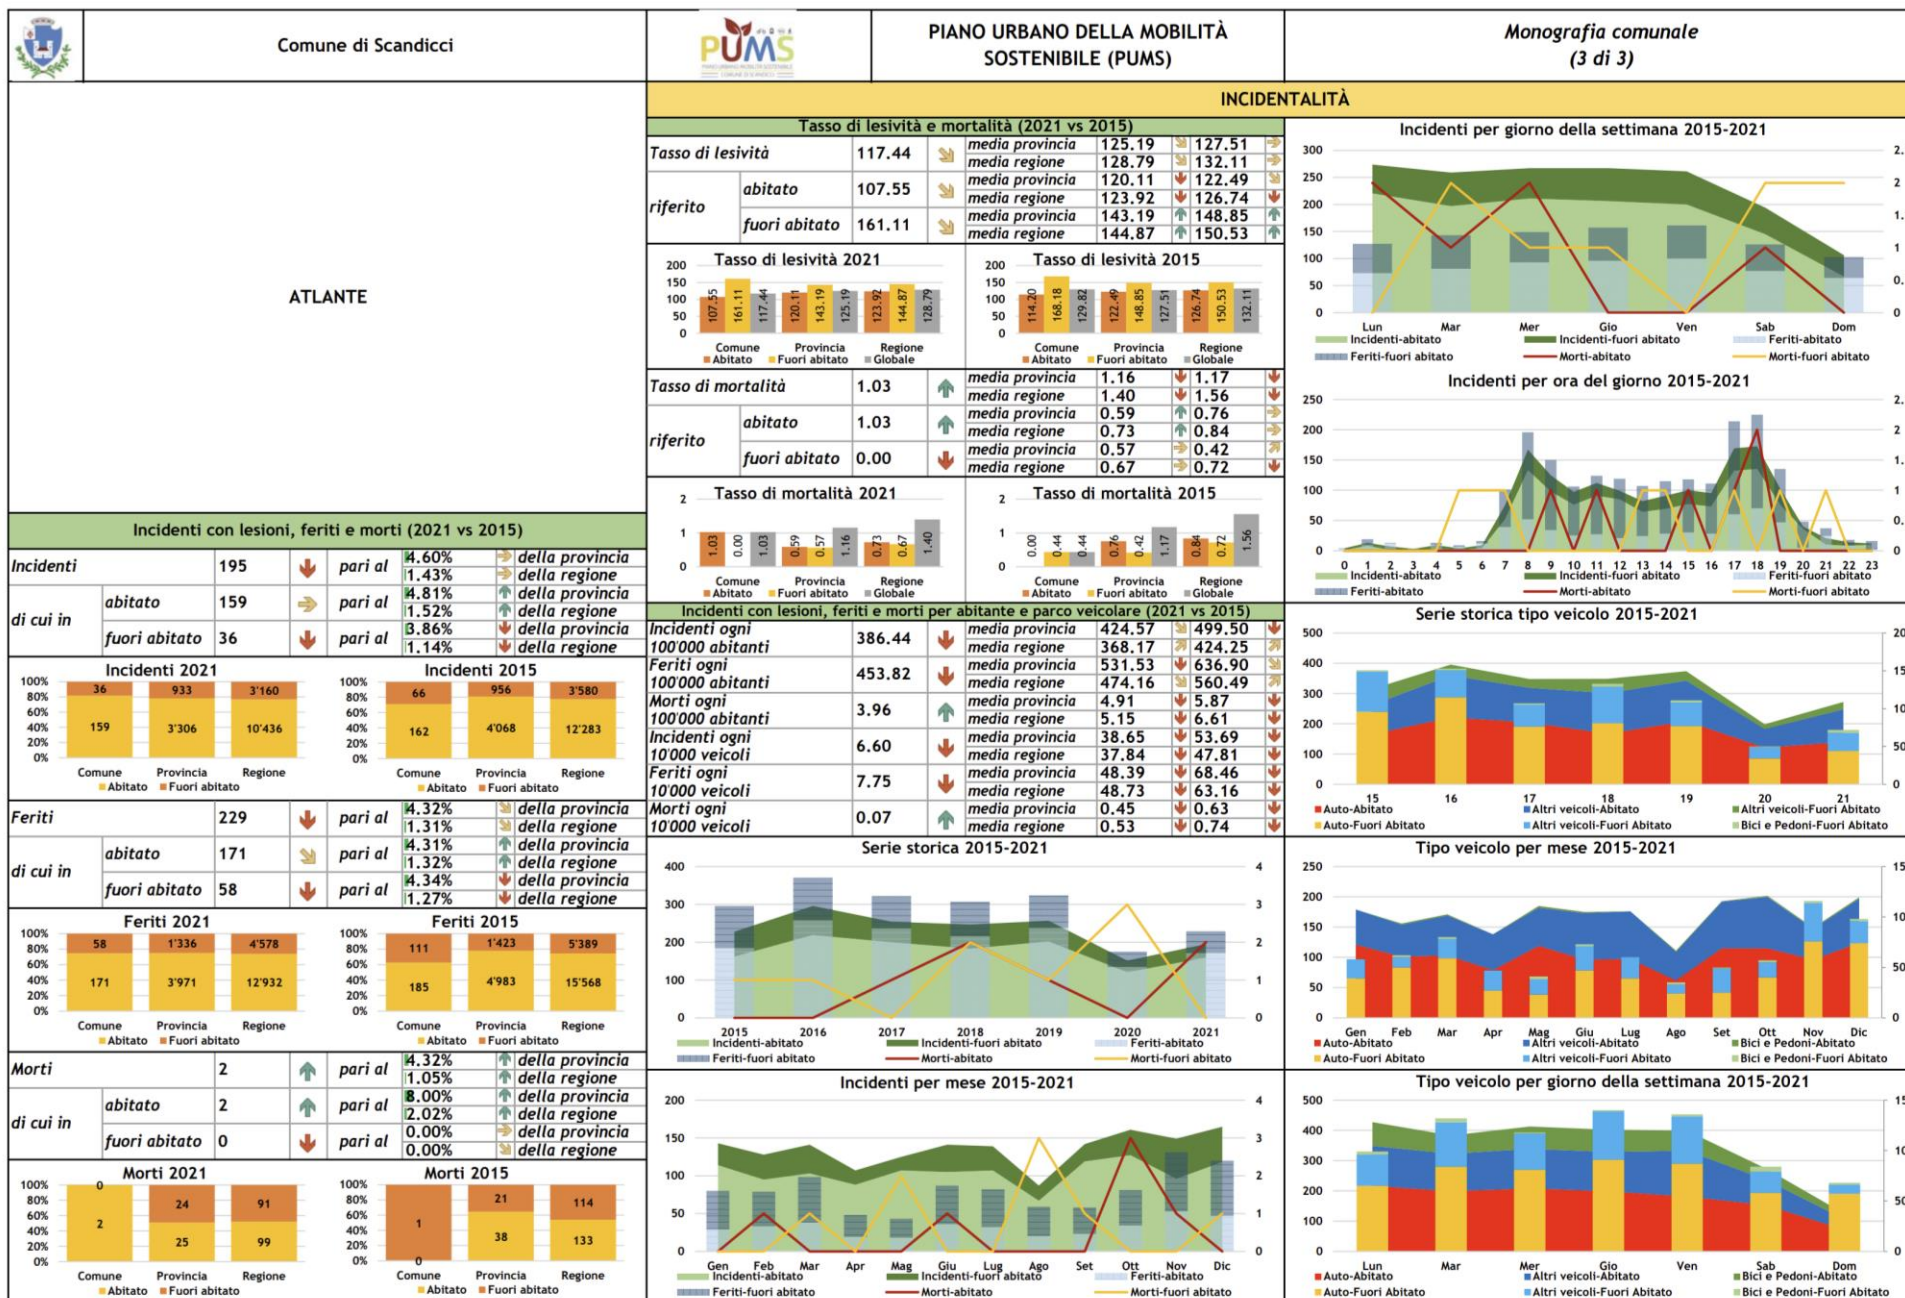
Comune di Scandicci

PUMS

PIANO URBANO DELLA MOBILITÀ SOSTENIBILE (PUMS)

Monografia comunale (3 di 3)

ATLANTE

INCIDENTALITÀ

Tasso di lesività e mortalità (2021 vs 2015)

| Tasso di lesività | | 117.44 | media provincia | 125.19 | 127.51 |
|---|---|---|---|---|---|
| | | | media regione | 128.79 | 132.11 |
| riferito | abitato | 107.55 | media provincia | 120.11 | 122.49 |
| | | | media regione | 123.92 | 126.74 |
| | fuori abitato | 161.11 | media provincia | 143.19 | 148.85 |
| | | | media regione | 144.87 | 150.53 |

Tasso di lesività 2021
Comune Provincia Regione
Abitato Fuori abitato Globale
107.55 161.11 117.44 120.11 143.19 125.19 123.92 144.87 128.79

Tasso di lesività 2015
114.20 168.18 129.82 122.49 148.85 127.51 126.74 150.53 132.11

| Tasso di mortalità | | 1.03 | media provincia | 1.16 | 1.17 |
|---|---|---|---|---|---|
| | | | media regione | 1.40 | 1.56 |
| riferito | abitato | 1.03 | media provincia | 0.59 | 0.76 |
| | | | media regione | 0.73 | 0.84 |
| | fuori abitato | 0.00 | media provincia | 0.57 | 0.42 |
| | | | media regione | 0.67 | 0.72 |

Tasso di mortalità 2021
1.03 0.00 1.03 0.59 0.57 1.16 0.73 0.67 1.40

Tasso di mortalità 2015
0.00 0.44 0.44 0.76 0.42 1.17 0.84 0.72 1.56

Incidenti con lesioni, feriti e morti (2021 vs 2015)

| Incidenti | | 195 | pari al | 4.60% | della provincia |
|---|---|---|---|---|---|
| | | | | 1.43% | della regione |
| di cui in | abitato | 159 | pari al | 4.81% | della provincia |
| | | | | 1.52% | della regione |
| | fuori abitato | 36 | pari al | 3.86% | della provincia |
| | | | | 1.14% | della regione |

Incidenti 2021: 36 933 3'160 / 159 3'306 10'436
Incidenti 2015: 66 956 3'580 / 162 4'068 12'283

| Feriti | | 229 | pari al | 4.32% | della provincia |
|---|---|---|---|---|---|
| | | | | 1.31% | della regione |
| di cui in | abitato | 171 | pari al | 4.31% | della provincia |
| | | | | 1.32% | della regione |
| | fuori abitato | 58 | pari al | 4.34% | della provincia |
| | | | | 1.27% | della regione |

Feriti 2021: 58 1'336 4'578 / 171 3'971 12'932
Feriti 2015: 111 1'423 5'389 / 185 4'983 15'568

| Morti | | 2 | pari al | 4.32% | della provincia |
|---|---|---|---|---|---|
| | | | | 1.05% | della regione |
| di cui in | abitato | 2 | pari al | 8.00% | della provincia |
| | | | | 2.02% | della regione |
| | fuori abitato | 0 | pari al | 0.00% | della provincia |
| | | | | 0.00% | della regione |

Morti 2021: 0 24 91 / 2 25 99
Morti 2015: 1 21 114 / 0 38 133
Comune Provincia Regione
Abitato Fuori abitato

Incidenti con lesioni, feriti e morti per abitante e parco veicolare (2021 vs 2015)

| Incidenti ogni 100'000 abitanti | 386.44 | media provincia | 424.57 | 499.50 |
|---|---|---|---|---|
| | | media regione | 368.17 | 424.25 |
| Feriti ogni 100'000 abitanti | 453.82 | media provincia | 531.53 | 636.90 |
| | | media regione | 474.16 | 560.49 |
| Morti ogni 100'000 abitanti | 3.96 | media provincia | 4.91 | 5.87 |
| | | media regione | 5.15 | 6.61 |
| Incidenti ogni 10'000 veicoli | 6.60 | media provincia | 38.65 | 53.69 |
| | | media regione | 37.84 | 47.81 |
| Feriti ogni 10'000 veicoli | 7.75 | media provincia | 48.39 | 68.46 |
| | | media regione | 48.73 | 63.16 |
| Morti ogni 10'000 veicoli | 0.07 | media provincia | 0.45 | 0.63 |
| | | media regione | 0.53 | 0.74 |

Serie storica 2015-2021
2015 2016 2017 2018 2019 2020 2021
Incidenti-abitato Incidenti-fuori abitato Feriti-abitato Feriti-fuori abitato Morti-abitato Morti-fuori abitato

Incidenti per mese 2015-2021
Gen Feb Mar Apr Mag Giu Lug Ago Set Ott Nov Dic
Incidenti-abitato Incidenti-fuori abitato Feriti-abitato Feriti-fuori abitato Morti-abitato Morti-fuori abitato

Incidenti per giorno della settimana 2015-2021
Lun Mar Mer Gio Ven Sab Dom
Incidenti-abitato Incidenti-fuori abitato Feriti-abitato Feriti-fuori abitato Morti-abitato Morti-fuori abitato

Incidenti per ora del giorno 2015-2021
0 1 2 3 4 5 6 7 8 9 10 11 12 13 14 15 16 17 18 19 20 21 22 23
Incidenti-abitato Incidenti-fuori abitato Feriti-abitato Feriti-fuori abitato Morti-abitato Morti-fuori abitato

Serie storica tipo veicolo 2015-2021
15 16 17 18 19 20 21
Auto-Abitato Altri veicoli-Abitato Altri veicoli-Fuori Abitato Auto-Fuori Abitato Altri veicoli-Fuori Abitato Bici e Pedoni-Fuori Abitato

Tipo veicolo per mese 2015-2021
Gen Feb Mar Apr Mag Giu Lug Ago Set Ott Nov Dic
Auto-Abitato Altri veicoli-Abitato Bici e Pedoni-Abitato Auto-Fuori Abitato Altri veicoli-Fuori Abitato Bici e Pedoni-Fuori Abitato

Tipo veicolo per giorno della settimana 2015-2021
Lun Mar Mer Gio Ven Sab Dom
Auto-Abitato Altri veicoli-Abitato Bici e Pedoni-Abitato Auto-Fuori Abitato Altri veicoli-Fuori Abitato Bici e Pedoni-Fuori Abitato